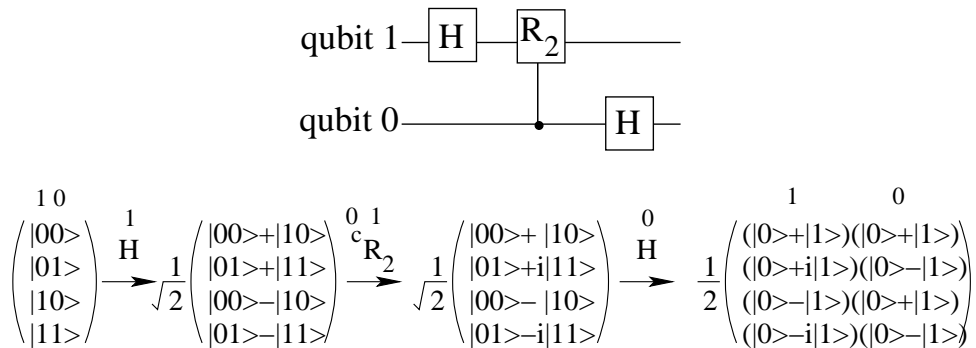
qubit 1 H $R_2$

qubit 0 H

$\begin{pmatrix} 1\,0 \\ |00> \\ |01> \\ |10> \\ |11> \end{pmatrix} \xrightarrow{\overset{1}{H}} \frac{1}{\sqrt{2}}\begin{pmatrix} |00>+|10> \\ |01>+|11> \\ |00>-|10> \\ |01>-|11> \end{pmatrix} \xrightarrow{{}^{0}_{c}\overset{1}{R_2}} \frac{1}{\sqrt{2}}\begin{pmatrix} |00>+|10> \\ |01>+i|11> \\ |00>-|10> \\ |01>-i|11> \end{pmatrix} \xrightarrow{\overset{0}{H}} \frac{1}{2}\begin{pmatrix} \overset{1}{(|0>+|1>)}\overset{0}{(|0>+|1>)} \\ (|0>+i|1>)(|0>-|1>) \\ (|0>-|1>)(|0>+|1>) \\ (|0>-i|1>)(|0>-|1>) \end{pmatrix}$